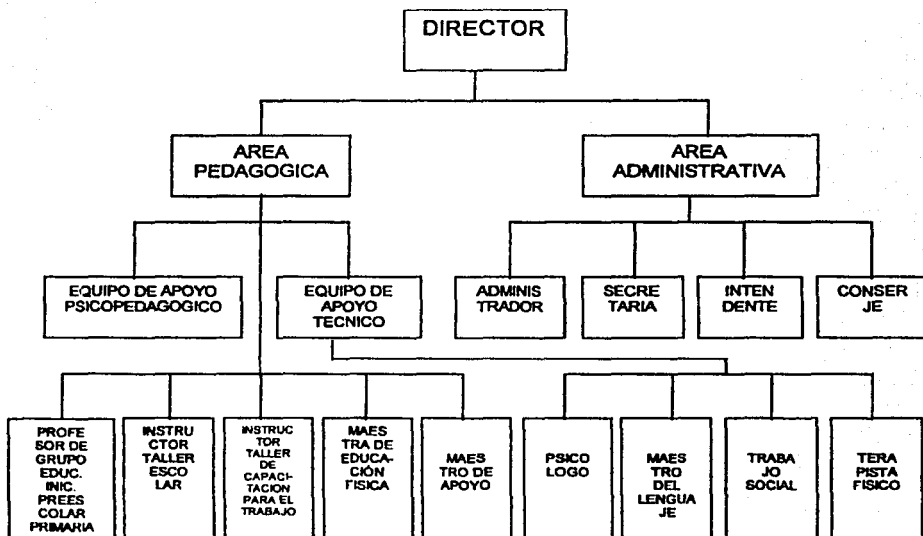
DIRECTOR

AREA PEDAGOGICA

AREA ADMINISTRATIVA

EQUIPO DE APOYO PSICOPEDAGOGICO

EQUIPO DE APOYO TECNICO

ADMINIS TRADOR

SECRE TARIA

INTEN DENTE

CONSER JE

PROFE SOR DE GRUPO EDUC. INIC. PREES COLAR PRIMARIA

INSTRU CTOR TALLER ESCO LAR

INSTRUC TOR TALLER DE CAPACI-TACION PARA EL TRABAJO

MAES TRA DE EDUCA-CIÓN FISICA

MAES TRO DE APOYO

PSICO LOGO

MAES TRO DEL LENGUA JE

TRABA JO SOCIAL

TERA PISTA FISICO